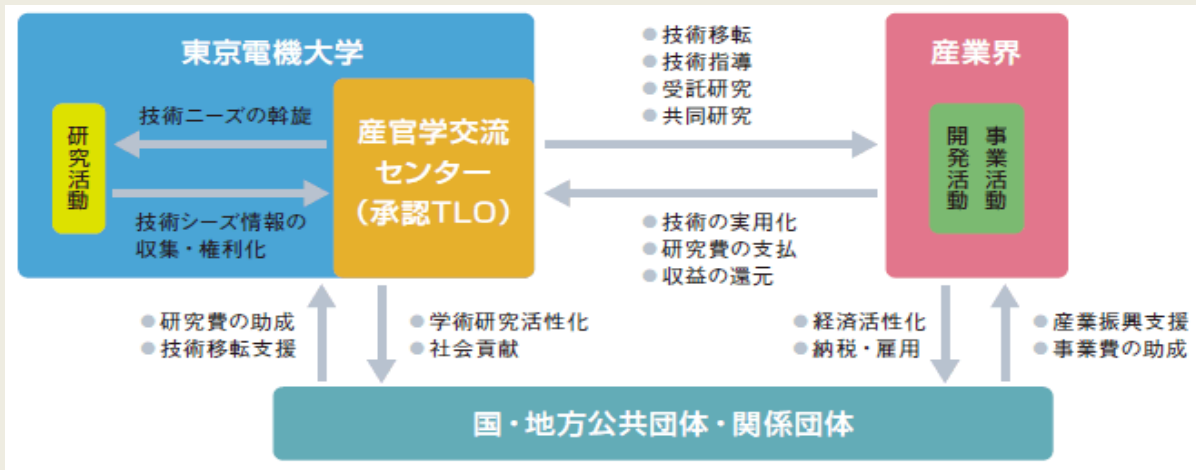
東京電機大学

研究活動

技術ニーズの斡旋

技術シーズ情報の収集・権利化

産官学交流センター（承認TLO）

● 技術移転
● 技術指導
● 受託研究
● 共同研究

● 技術の実用化
● 研究費の支払
● 収益の還元

産業界

事業活動

開発活動

● 研究費の助成
● 技術移転支援

● 学術研究活性化
● 社会貢献

● 経済活性化
● 納税・雇用

● 産業振興支援
● 事業費の助成

国・地方公共団体・関係団体